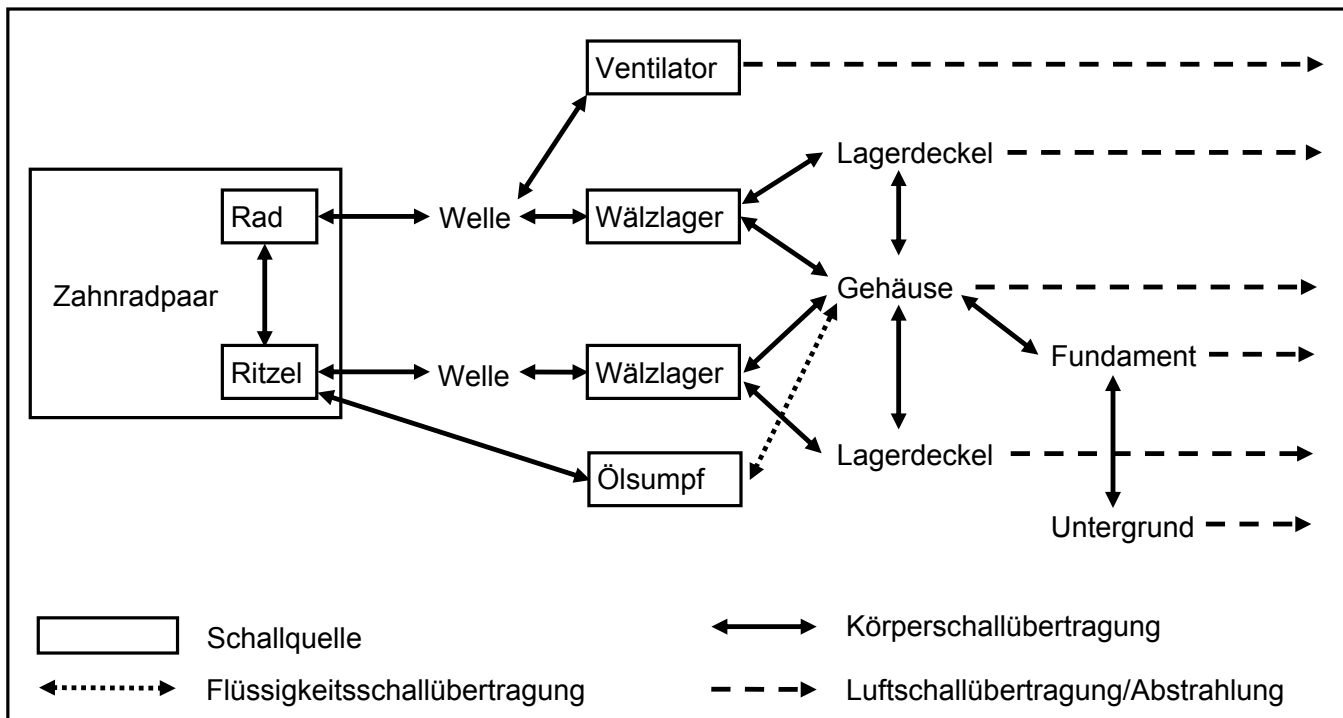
Ventilator

Lagerdeckel

Rad

Welle

Wälzlager

Zahnradpaar

Gehäuse

Ritzel

Welle

Wälzlager

Fundament

Ölsumpf

Lagerdeckel

Untergrund

Schallquelle

Körperschallübertragung

Flüssigkeitsschallübertragung

Luftschallübertragung/Abstrahlung